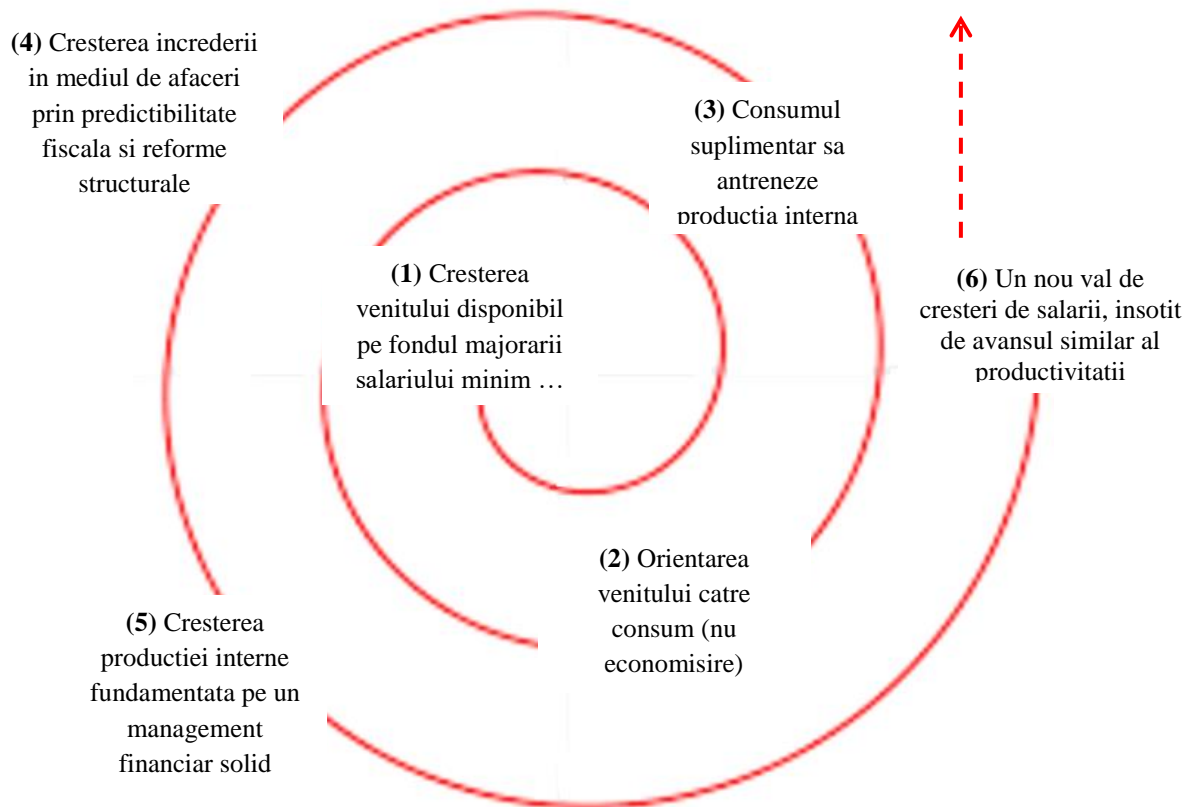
(4) Cresterea increderii in mediul de afaceri prin predictibilitate fiscala si reforme structurale

(3) Consumul suplimentar sa antreneze productia interna

(1) Cresterea venitului disponibil pe fondul majorarii salariului minim …

(6) Un nou val de cresteri de salarii, insotit de avansul similar al productivitatii

(2) Orientarea venitului catre consum (nu economisire)

(5) Cresterea productiei interne fundamentata pe un management financiar solid